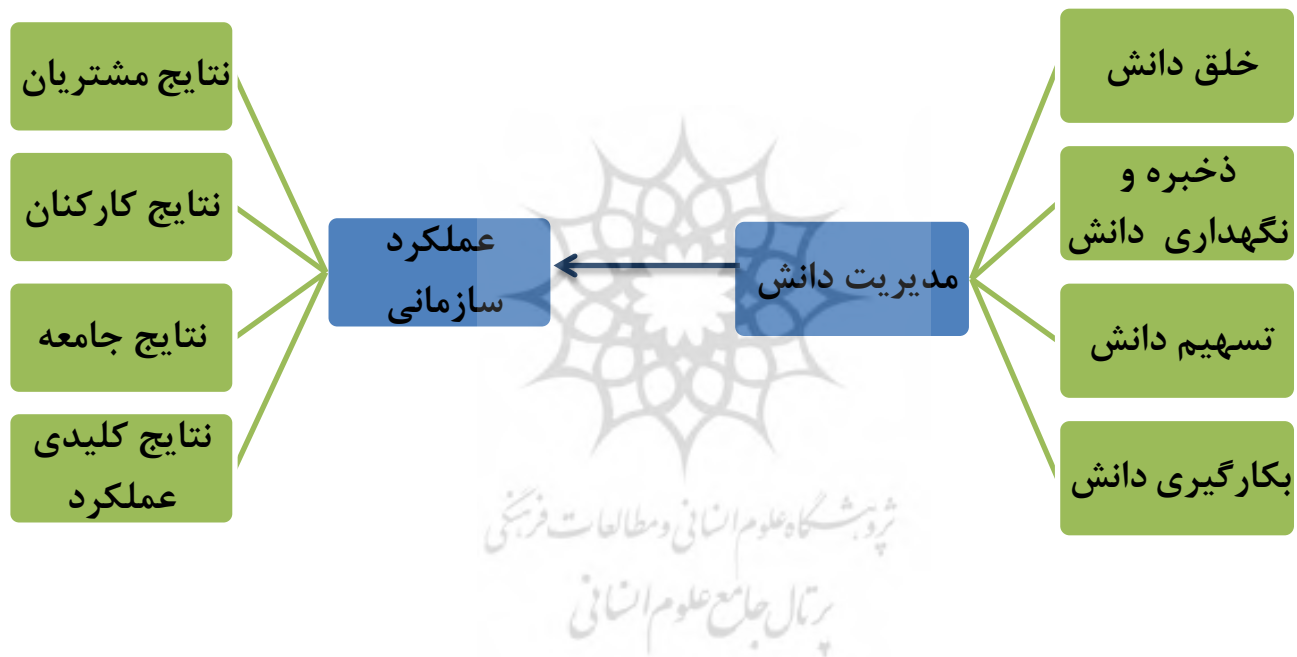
خلق دانش

ذخیره و نگهداری دانش

تسهیم دانش

بکارگیری دانش

مدیریت دانش

عملکرد سازمانی

نتایج مشتریان

نتایج کارکنان

نتایج جامعه

نتایج کلیدی عملکرد

پژوهشگاه علوم انسانی و مطالعات فرهنگی
پرتال جامع علوم انسانی